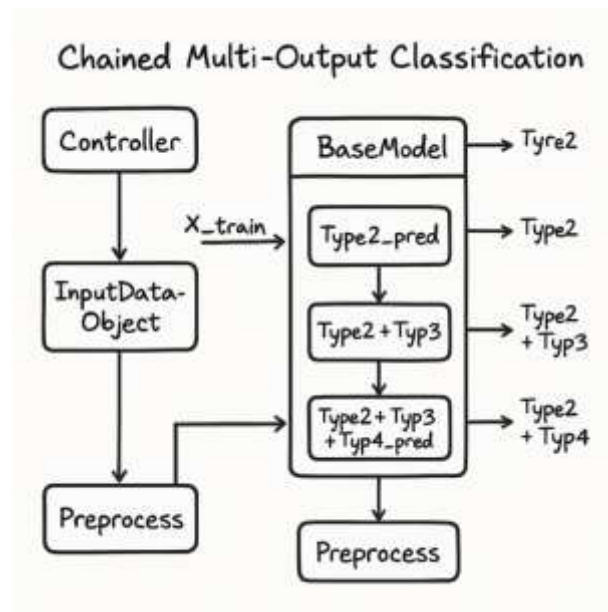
Chained Multi-Output Classification

Controller

InputData-Object

Preprocess

X_train

BaseModel

Tyre2

Type2_pred

Type2

Type2 + Typ3

Type2 + Typ3

Type2 + Typ3 + Typ4_pred

Type2 + Typ4

Preprocess